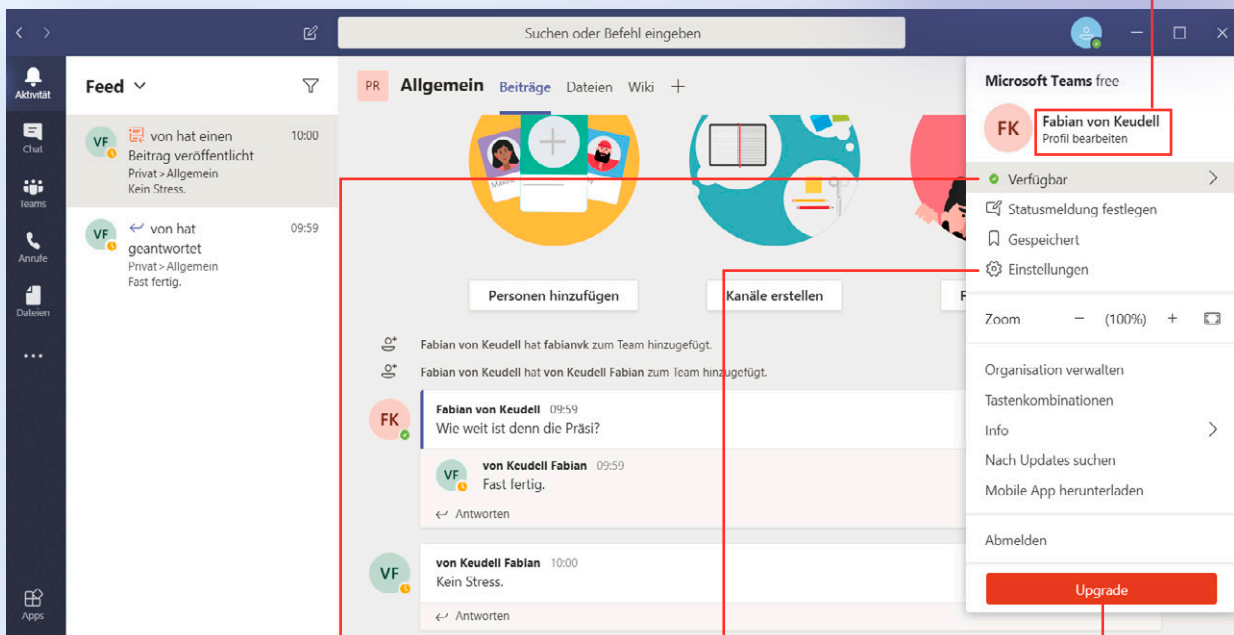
Suchen oder Befehl eingeben

Aktivität
Chat
Teams
Anrufe
Dateien
...
Apps

Feed

VF von hat einen Beitrag veröffentlicht 10:00
Privat > Allgemein
Kein Stress.

VF von hat geantwortet 09:59
Privat > Allgemein
Fast fertig.

PR Allgemein Beiträge Dateien Wiki +

Personen hinzufügen
Kanäle erstellen
F

Fabian von Keudell hat fabianvk zum Team hinzugefügt.
Fabian von Keudell hat von Keudell Fabian zum Team hinzugefügt.

FK Fabian von Keudell 09:59
Wie weit ist denn die Präsi?

VF von Keudell Fabian 09:59
Fast fertig.
Antworten

VF von Keudell Fabian 10:00
Kein Stress.
Antworten

Microsoft Teams free
FK Fabian von Keudell
Profil bearbeiten
Verfügbar
Statusmeldung festlegen
Gespeichert
Einstellungen
Zoom − (100%) +
Organisation verwalten
Tastenkombinationen
Info
Nach Updates suchen
Mobile App herunterladen
Abmelden
Upgrade